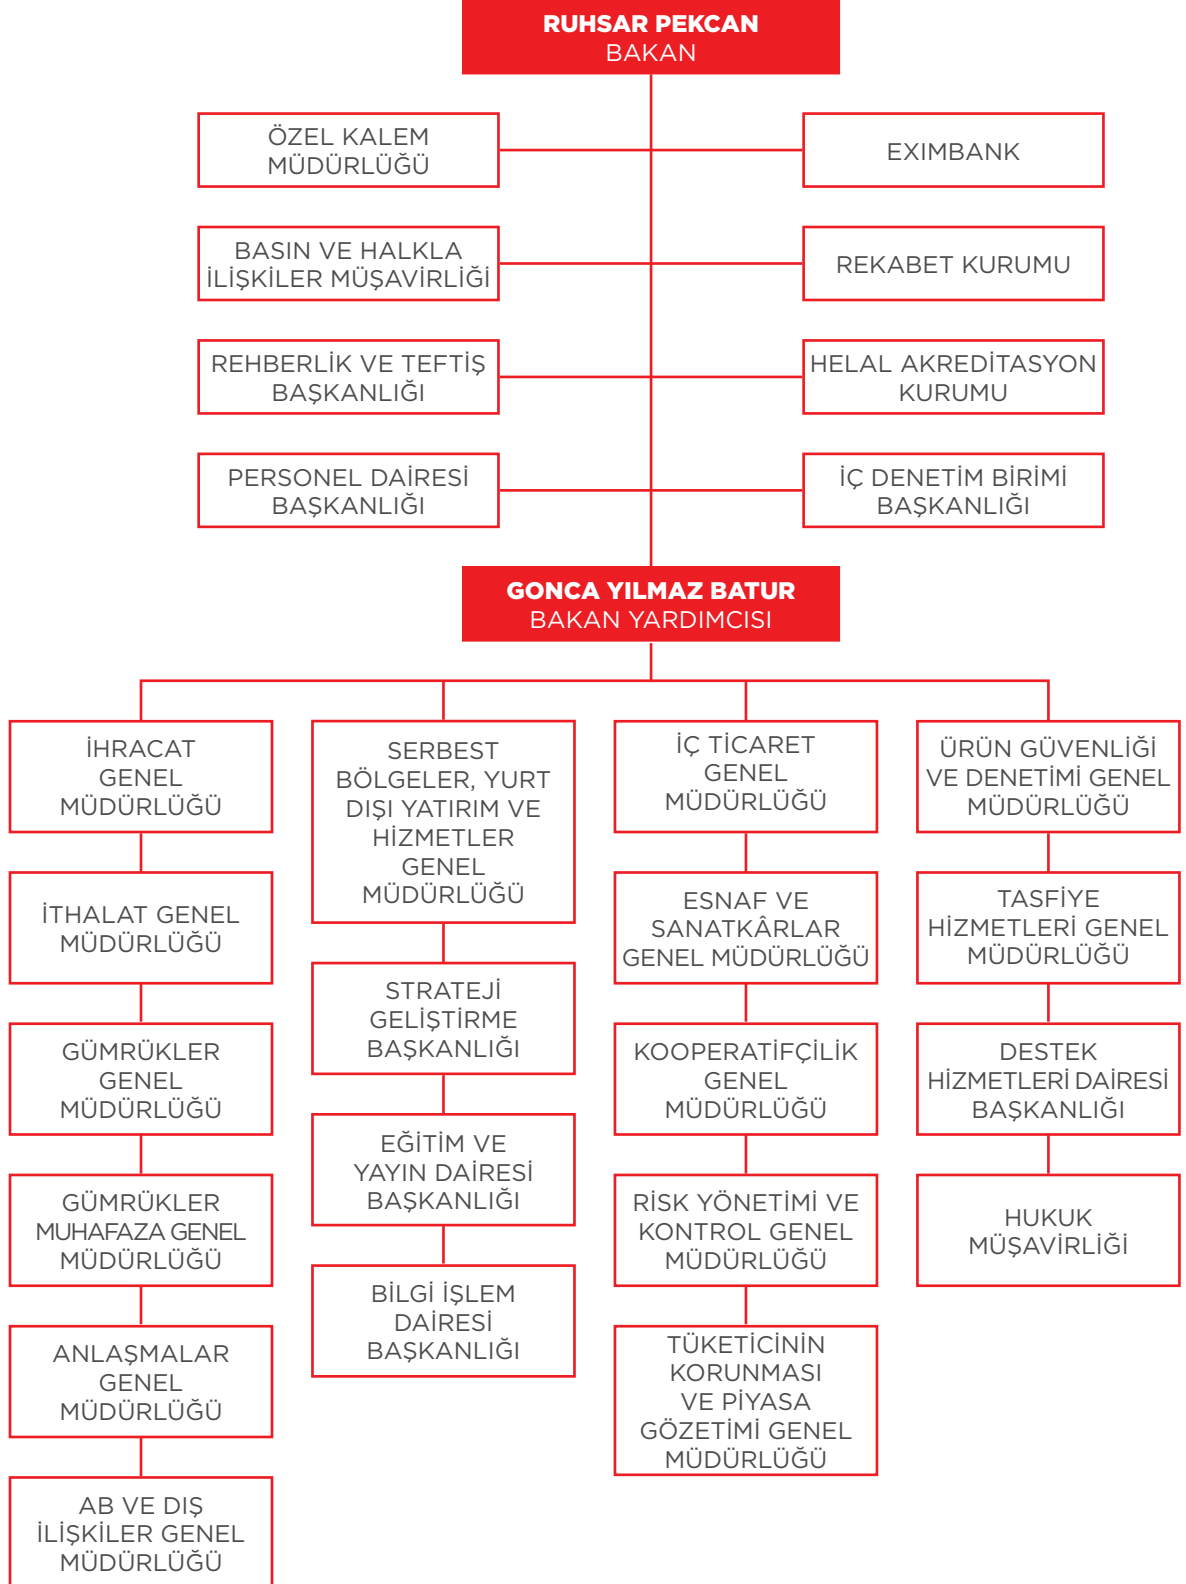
RUHSAR PEKCAN
BAKAN

ÖZEL KALEM MÜDÜRLÜĞÜ

EXIMBANK

BASIN VE HALKLA İLİŞKİLER MÜŞAVİRLİĞİ

REKABET KURUMU

REHBERLİK VE TEFTİŞ BAŞKANLIĞI

HELAL AKREDİTASYON KURUMU

PERSONEL DAİRESİ BAŞKANLIĞI

İÇ DENETİM BİRİMİ BAŞKANLIĞI

GONCA YILMAZ BATUR
BAKAN YARDIMCISI

İHRACAT GENEL MÜDÜRLÜĞÜ

İTHALAT GENEL MÜDÜRLÜĞÜ

GÜMRÜKLER GENEL MÜDÜRLÜĞÜ

GÜMRÜKLER MUHAFAZA GENEL MÜDÜRLÜĞÜ

ANLAŞMALAR GENEL MÜDÜRLÜĞÜ

AB VE DIŞ İLİŞKİLER GENEL MÜDÜRLÜĞÜ

SERBEST BÖLGELER, YURT DIŞI YATIRIM VE HİZMETLER GENEL MÜDÜRLÜĞÜ

STRATEJİ GELİŞTİRME BAŞKANLIĞI

EĞİTİM VE YAYIN DAİRESİ BAŞKANLIĞI

BİLGİ İŞLEM DAİRESİ BAŞKANLIĞI

İÇ TİCARET GENEL MÜDÜRLÜĞÜ

ESNAF VE SANATKÂRLAR GENEL MÜDÜRLÜĞÜ

KOOPERATİFÇİLİK GENEL MÜDÜRLÜĞÜ

RİSK YÖNETİMİ VE KONTROL GENEL MÜDÜRLÜĞÜ

TÜKETİCİNİN KORUNMASI VE PİYASA GÖZETİMİ GENEL MÜDÜRLÜĞÜ

ÜRÜN GÜVENLİĞİ VE DENETİMİ GENEL MÜDÜRLÜĞÜ

TASFİYE HİZMETLERİ GENEL MÜDÜRLÜĞÜ

DESTEK HİZMETLERİ DAİRESİ BAŞKANLIĞI

HUKUK MÜŞAVİRLİĞİ